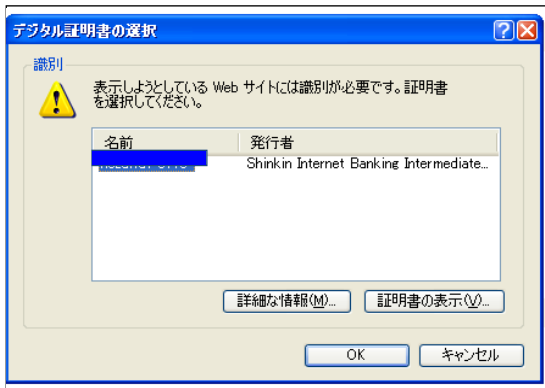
デジタル証明書の選択

識別

表示しようとしている Web サイトには識別が必要です。証明書を選択してください。

| 名前 | 発行者 |
|---|---|
| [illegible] | Shinkin Internet Banking Intermediate... |

詳細な情報(M)...

証明書の表示(V)...

OK

キャンセル